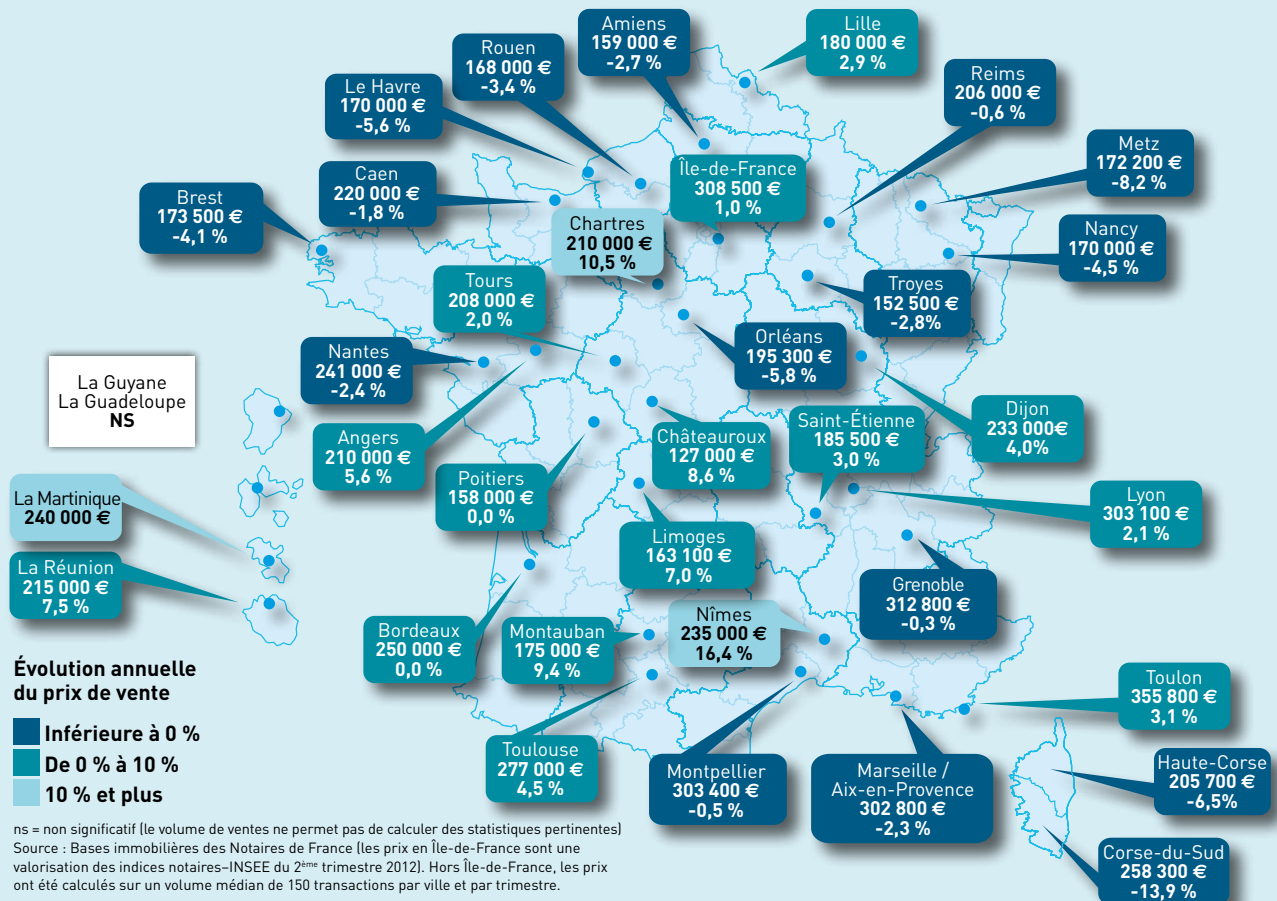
Amiens
159 000 €
-2,7 %

Lille
180 000 €
2,9 %

Rouen
168 000 €
-3,4 %

Le Havre
170 000 €
-5,6 %

Reims
206 000 €
-0,6 %

Metz
172 200 €
-8,2 %

Caen
220 000 €
-1,8 %

Île-de-France
308 500 €
1,0 %

Brest
173 500 €
-4,1 %

Chartres
210 000 €
10,5 %

Nancy
170 000 €
-4,5 %

Tours
208 000 €
2,0 %

Troyes
152 500 €
-2,8%

Nantes
241 000 €
-2,4 %

Orléans
195 300 €
-5,8 %

La Guyane
La Guadeloupe
NS

Dijon
233 000€
4,0%

Saint-Étienne
185 500 €
3,0 %

Angers
210 000 €
5,6 %

Châteauroux
127 000 €
8,6 %

Poitiers
158 000 €
0,0 %

La Martinique
240 000 €

Lyon
303 100 €
2,1 %

Limoges
163 100 €
7,0 %

La Réunion
215 000 €
7,5 %

Grenoble
312 800 €
-0,3 %

Nîmes
235 000 €
16,4 %

Bordeaux
250 000 €
0,0 %

Montauban
175 000 €
9,4 %

Évolution annuelle du prix de vente

Toulon
355 800 €
3,1 %

Inférieure à 0 %
De 0 % à 10 %
10 % et plus

Toulouse
277 000 €
4,5 %

Montpellier
303 400 €
-0,5 %

Marseille / Aix-en-Provence
302 800 €
-2,3 %

Haute-Corse
205 700 €
-6,5%

Corse-du-Sud
258 300 €
-13,9 %

ns = non significatif (le volume de ventes ne permet pas de calculer des statistiques pertinentes)
Source : Bases immobilières des Notaires de France (les prix en Île-de-France sont une valorisation des indices notaires–INSEE du 2$^{ème}$ trimestre 2012). Hors Île-de-France, les prix ont été calculés sur un volume médian de 150 transactions par ville et par trimestre.